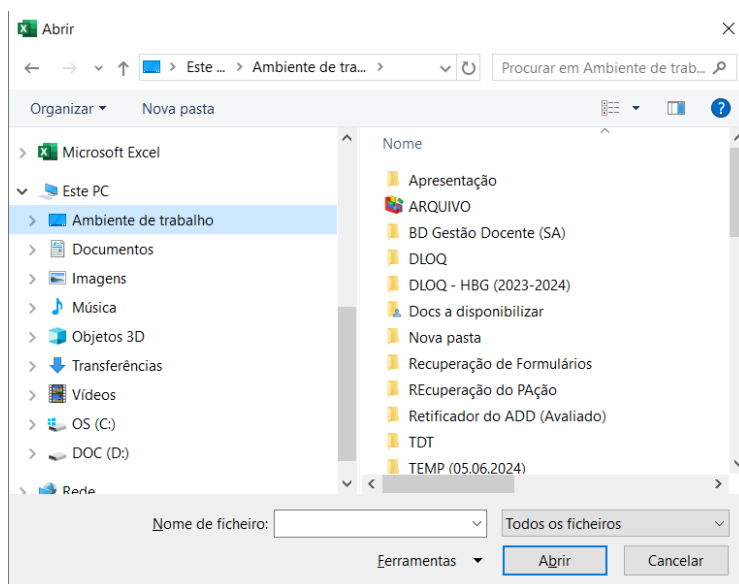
Abrir

Este ... > Ambiente de tra... >

Procurar em Ambiente de trab...

Organizar ▾ Nova pasta

Microsoft Excel
Este PC
Ambiente de trabalho
Documentos
Imagens
Música
Objetos 3D
Transferências
Vídeos
OS (C:)
DOC (D:)
Rede

Nome
Apresentação
ARQUIVO
BD Gestão Docente (SA)
DLOQ
DLOQ - HBG (2023-2024)
Docs a disponibilizar
Nova pasta
Recuperação de Formulários
REcuperação do PAção
Retificador do ADD (Avaliado)
TDT
TEMP (05.06.2024)

Nome de ficheiro:
Todos os ficheiros
Ferramentas ▾
Abrir
Cancelar